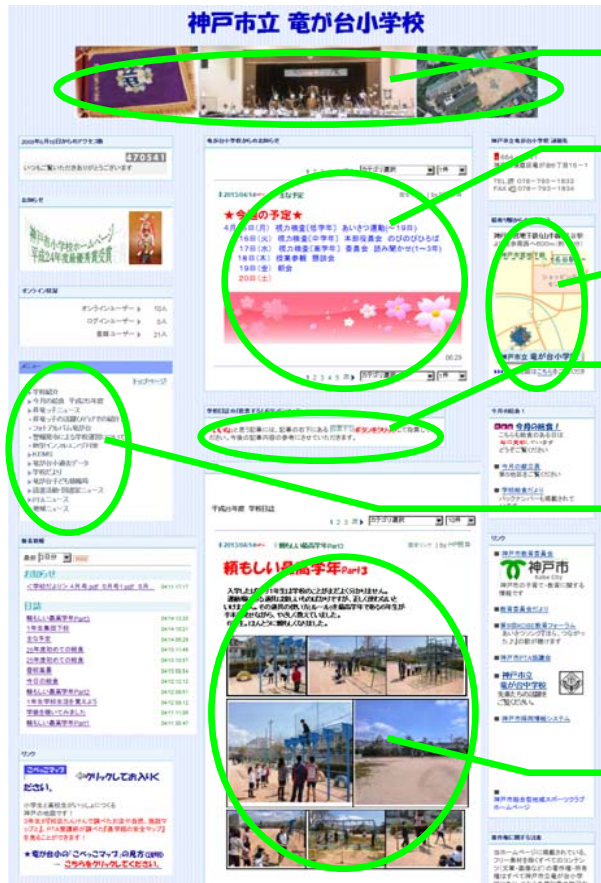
神戸市立 竜が台小学校

2009年10月1日からのアクセス数
470541
いつもご覧いただきありがとうございます

お知らせ

神戸市小学校ホームページ
平成24年度最優秀賞受賞

オンライン状況
オンラインユーザー 10人
ログインユーザー 0人
登録ユーザー 21人

メニュー
トップページ
学校紹介
今月の給食 平成25年度
竜っ子ニュース
竜っ子の活躍(ボランティアの紹介)
フォトアルバム竜が台
警報発令による学校運営
神戸ジャパンキャンプ日程
KOBIS
竜が台小過去データ
学校だより
竜が台子ども規範集
花鳥風月・部活動ニュース
PTAニュース
剣道ニュース

竜が台小学校からのお知らせ

2013/04/16 今月の予定

★今月の予定★
4月15日(月) 視力検査(低学年) あいさつ運動(～19日)
16日(火) 視力検査(中学年) 本部役員会 のびのびひろば
17日(水) 視力検査(高学年) 委員会 読み聞かせ(1～3年)
18日(木) 視力検査 懇談会
19日(金) 朝会
20日(土)

1 2 3 4 5

学校日誌の目表示するお知らせ
日誌に新しい記事には、記事の右下にある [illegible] ボタンをクリックして投票ください。今後の記事内容の参考にさせていただきます。

平成25年度 学校日誌
1 2 3 次へ

頼もしい最高学年Part3

神戸市立竜が台小学校 連絡先
TEL 078-793-1833
FAX 078-793-1834

校区内地図
神戸市立 竜が台小学校

今月の給食!
今月の献立

リンク
神戸市教育委員会
神戸市
Kobe City
神戸市の子育て・教育に関する情報です
神戸市PTA協議会
神戸市立 竜が台小学校
神戸市情報システム

新着情報
日誌
頼もしい最高学年Part3
1年生集団下校
全校朝会
25年度初めての給食
25年度初めての給食
始業式
今日の給食
頼もしい最高学年Part2
1年生学校生活を楽しもう
学級を開いてみました
頼もしい最高学年

リンク
ぺっこマップ
クリックしてお入りください。
★竜が台小の「ぺっこマップ」の見方
こちらをクリックしてください。